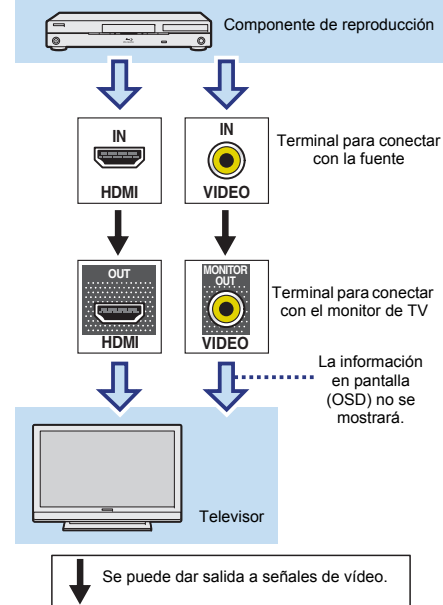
Componente de reproducción

IN
HDMI

IN
VIDEO

Terminal para conectar con la fuente

OUT
HDMI

MONITOR OUT
VIDEO

Terminal para conectar con el monitor de TV

La información en pantalla (OSD) no se mostrará.

Televisor

Se puede dar salida a señales de vídeo.